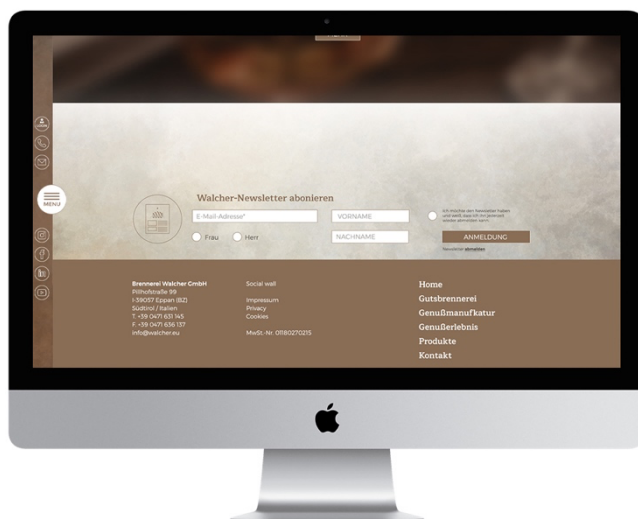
MENU

Walcher-Newsletter abonieren

E-Mail-Adresse*

VORNAME

Frau

Herr

NACHNAME

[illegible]

ANMELDUNG

Newsletter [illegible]

Brennerei Walcher GmbH
Pillhofstraße 99
I-39057 Eppan (BZ)
Südtirol / Italien
T. +39 0471 631 145
F. +39 0471 636 137
info@walcher.eu

Social wall

Impressum
Privacy
Cookies

MwSt.-Nr. 01180270215

Home
Gutsbrennerei
Genußmanufaktur
Genußerlebnis
Produkte
Kontakt